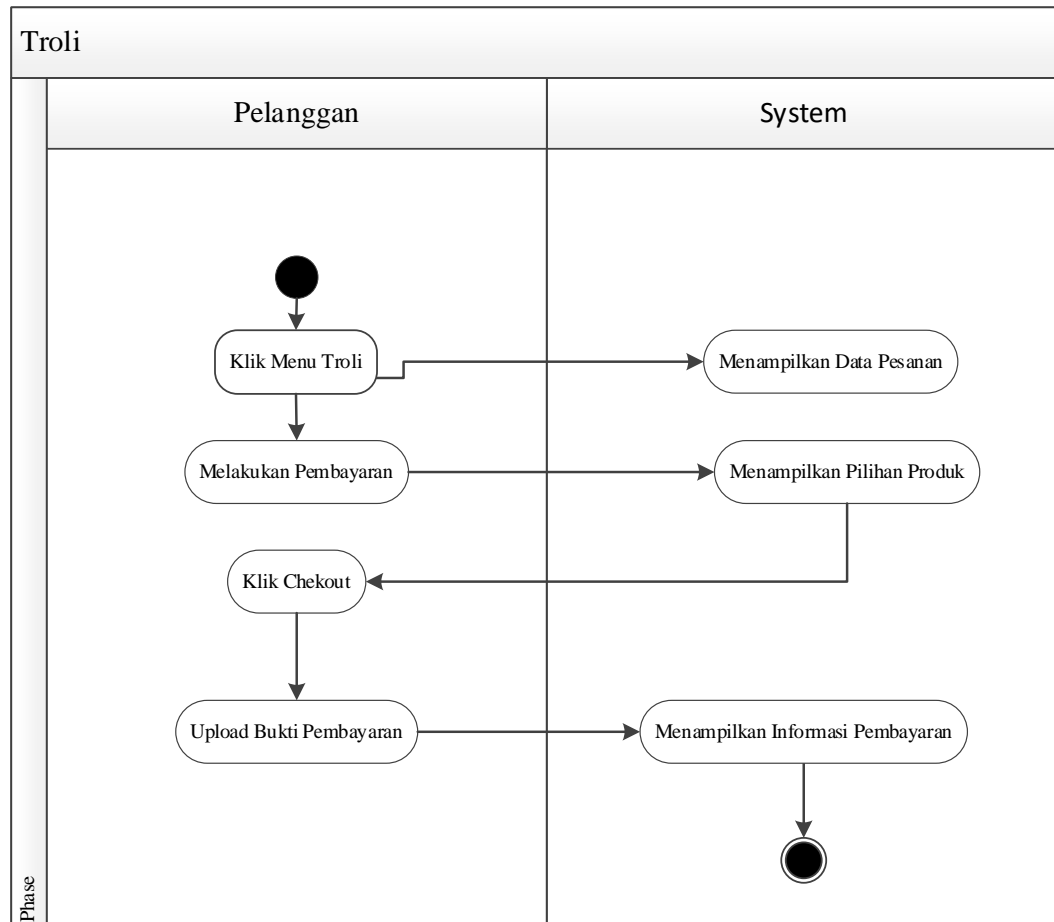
Troli

| Pelanggan | System |
|---|---|

Klik Menu Troli

Menampilkan Data Pesanan

Melakukan Pembayaran

Menampilkan Pilihan Produk

Klik Chekout

Upload Bukti Pembayaran

Menampilkan Informasi Pembayaran

Phase